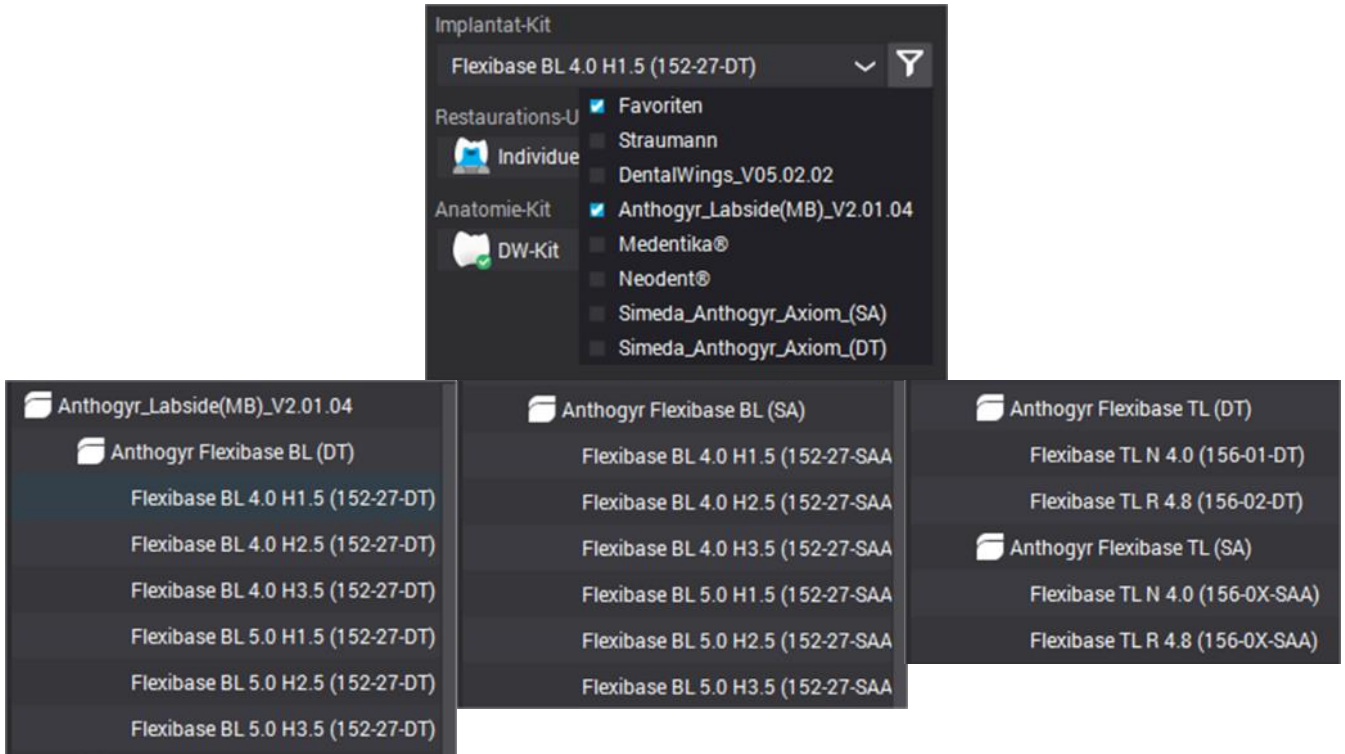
Implantat-Kit

Flexibase BL 4.0 H1.5 (152-27-DT)

Restaurations-U

Individue

Anatomie-Kit

DW-Kit

Favoriten
Straumann
DentalWings_V05.02.02
Anthogyr_Labside(MB)_V2.01.04
Medentika®
Neodent®
Simeda_Anthogyr_Axiom_(SA)
Simeda_Anthogyr_Axiom_(DT)

Anthogyr_Labside(MB)_V2.01.04
Anthogyr Flexibase BL (DT)
Flexibase BL 4.0 H1.5 (152-27-DT)
Flexibase BL 4.0 H2.5 (152-27-DT)
Flexibase BL 4.0 H3.5 (152-27-DT)
Flexibase BL 5.0 H1.5 (152-27-DT)
Flexibase BL 5.0 H2.5 (152-27-DT)
Flexibase BL 5.0 H3.5 (152-27-DT)

Anthogyr Flexibase BL (SA)
Flexibase BL 4.0 H1.5 (152-27-SAA
Flexibase BL 4.0 H2.5 (152-27-SAA
Flexibase BL 4.0 H3.5 (152-27-SAA
Flexibase BL 5.0 H1.5 (152-27-SAA
Flexibase BL 5.0 H2.5 (152-27-SAA
Flexibase BL 5.0 H3.5 (152-27-SAA

Anthogyr Flexibase TL (DT)
Flexibase TL N 4.0 (156-01-DT)
Flexibase TL R 4.8 (156-02-DT)
Anthogyr Flexibase TL (SA)
Flexibase TL N 4.0 (156-0X-SAA)
Flexibase TL R 4.8 (156-0X-SAA)